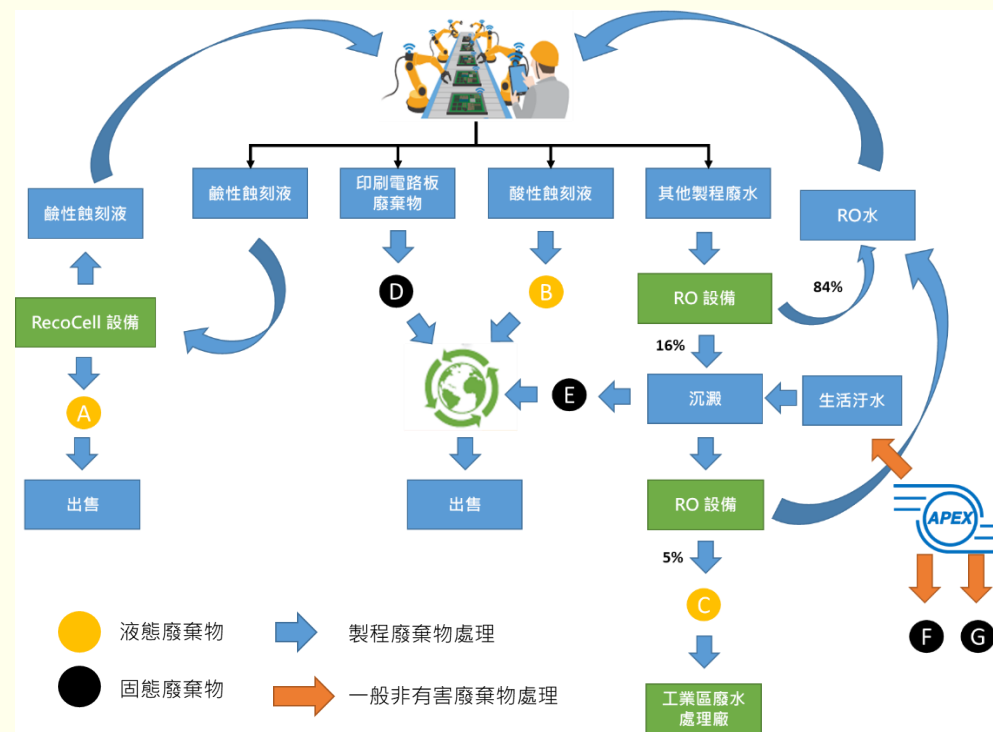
鹼性蝕刻液

RecoCell 設備

A

出售

鹼性蝕刻液

印刷電路板廢棄物

D

酸性蝕刻液

B

E

出售

其他製程廢水

RO 設備

84%

RO水

16%

沉澱

生活汙水

RO 設備

5%

C

工業區廢水處理廠

APEX

F

G

液態廢棄物

固態廢棄物

製程廢棄物處理

一般非有害廢棄物處理